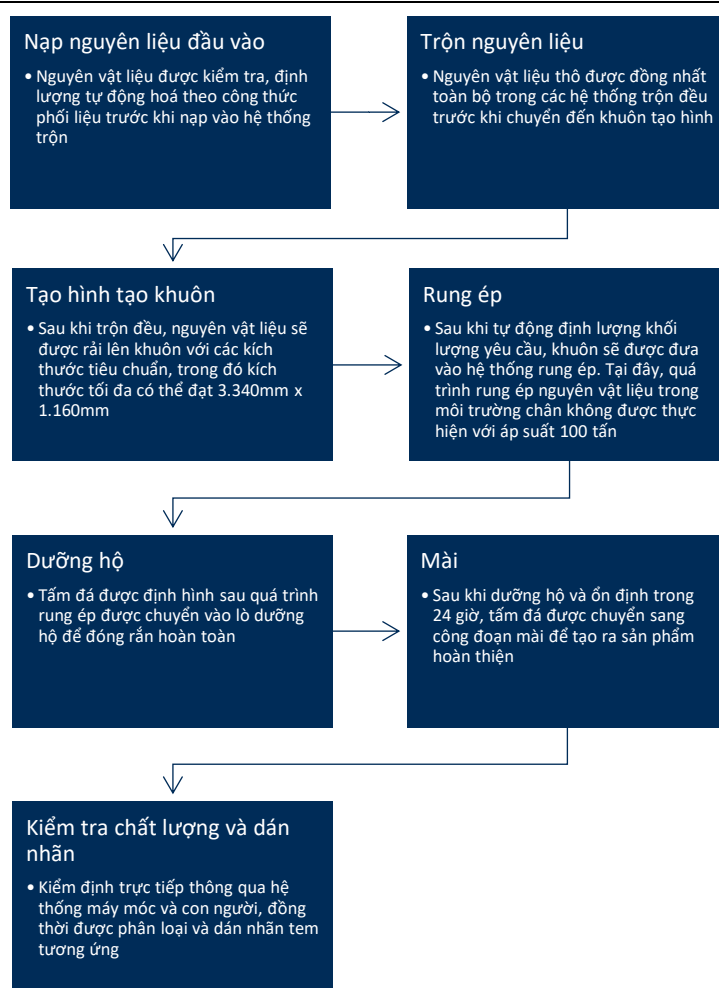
Nạp nguyên liệu đầu vào

• Nguyên vật liệu được kiểm tra, định lượng tự động hoá theo công thức phối liệu trước khi nạp vào hệ thống trộn

Trộn nguyên liệu

• Nguyên vật liệu thô được đồng nhất toàn bộ trong các hệ thống trộn đều trước khi chuyển đến khuôn tạo hình

Tạo hình tạo khuôn

• Sau khi trộn đều, nguyên vật liệu sẽ được rải lên khuôn với các kích thước tiêu chuẩn, trong đó kích thước tối đa có thể đạt 3.340mm x 1.160mm

Rung ép

• Sau khi tự động định lượng khối lượng yêu cầu, khuôn sẽ được đưa vào hệ thống rung ép. Tại đây, quá trình rung ép nguyên vật liệu trong môi trường chân không được thực hiện với áp suất 100 tấn

Dưỡng hộ

• Tấm đá được định hình sau quá trình rung ép được chuyển vào lò dưỡng hộ để đóng rắn hoàn toàn

Mài

• Sau khi dưỡng hộ và ổn định trong 24 giờ, tấm đá được chuyển sang công đoạn mài để tạo ra sản phẩm hoàn thiện

Kiểm tra chất lượng và dán nhãn

• Kiểm định trực tiếp thông qua hệ thống máy móc và con người, đồng thời được phân loại và dán nhãn tem tương ứng